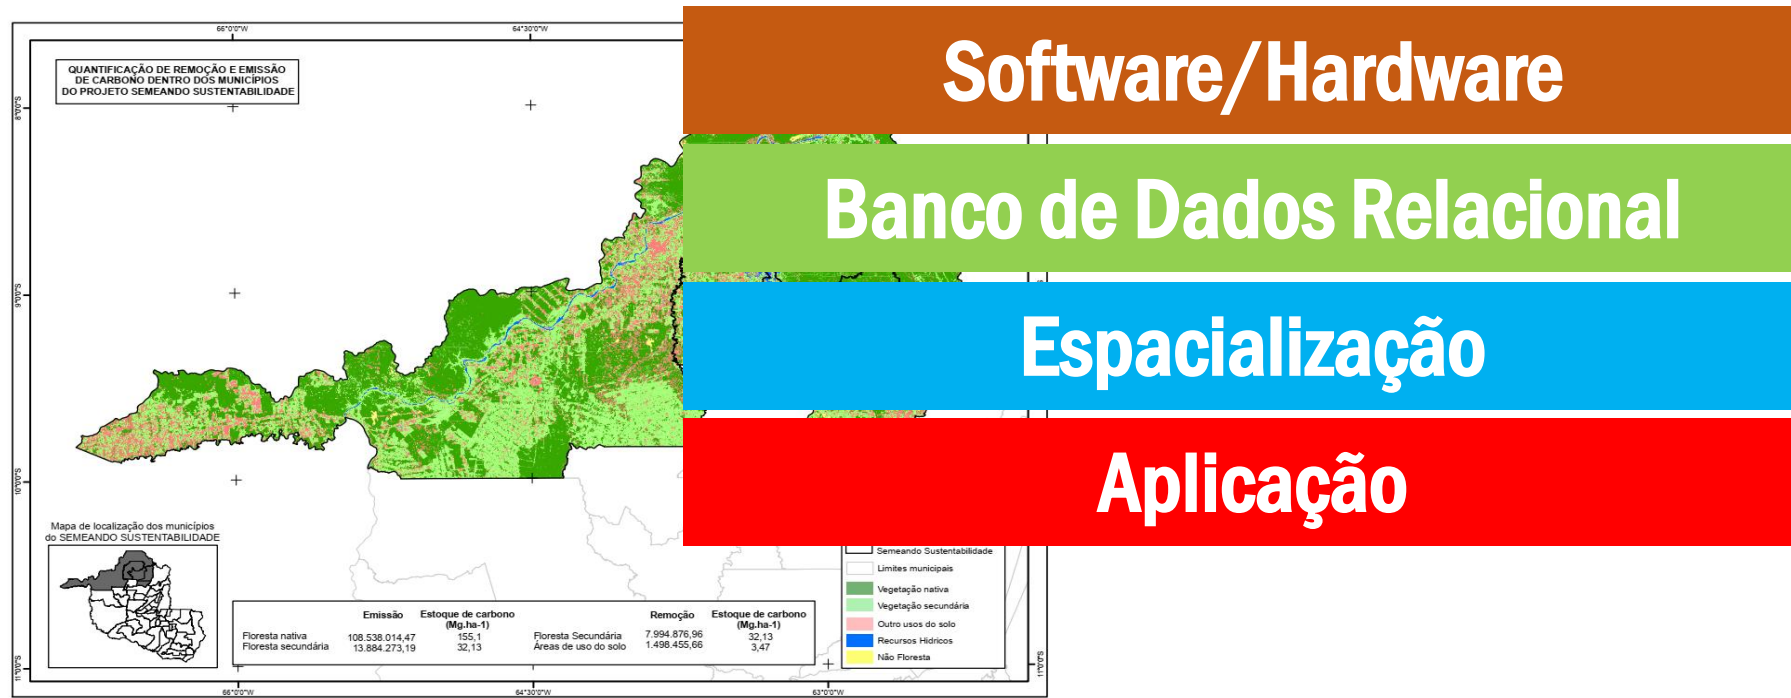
66°0'0"W

64°30'0"W

QUANTIFICAÇÃO DE REMOÇÃO E EMISSÃO DE CARBONO DENTRO DOS MUNICÍPIOS DO PROJETO SEMEANDO SUSTENTABILIDADE

8°0'0"S

9°0'0"S

10°0'0"S

11°0'0"S

Software/Hardware

Banco de Dados Relacional

Espacialização

Aplicação

Mapa de localização dos municípios do SEMEANDO SUSTENTABILIDADE

| | Emissão | Estoque de carbono (Mg.ha-1) | | Remoção | Estoque de carbono (Mg.ha-1) |
|---|---|---|---|---|---|
| Floresta nativa | 108.538.014,47 | 155,1 | Floresta Secundária | 7.994.876,96 | 32,13 |
| Floresta secundária | 13.884.273,19 | 32,13 | Áreas de uso do solo | 1.498.455,66 | 3,47 |

Semeando Sustentabilidade
Limites municipais
Vegetação nativa
Vegetação secundária
Outro usos do solo
Recursos Hídricos
Não Floresta

66°0'0"W

64°30'0"W

63°0'0"W

11°0'0"S